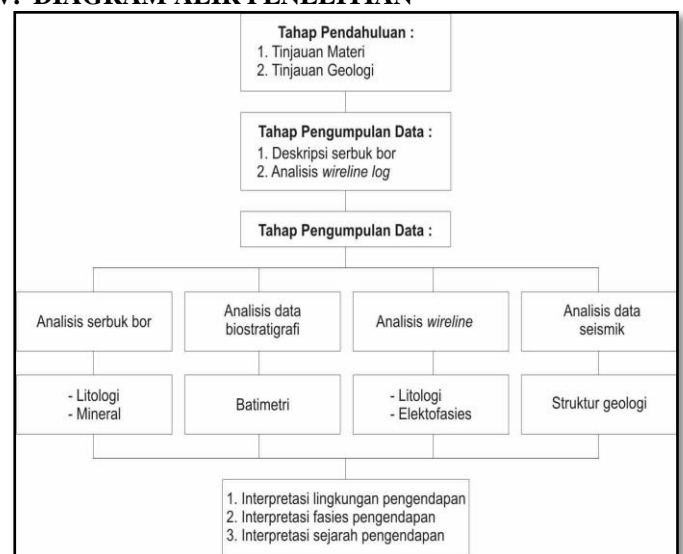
V. DIAGRAM ALIR PENELITIAN

Tahap Pendahuluan :
1. Tinjauan Materi
2. Tinjauan Geologi

Tahap Pengumpulan Data :
1. Deskripsi serbuk bor
2. Analisis *wireline log*

Tahap Pengumpulan Data :

Analisis serbuk bor

Analisis data biostratigrafi

Analisis *wireline*

Analisis data seismik

- Litologi
- Mineral

Batimetri

- Litologi
- Elektofasies

Struktur geologi

1. Interpretasi lingkungan pengendapan
2. Interpretasi fasies pengendapan
3. Interpretasi sejarah pengendapan